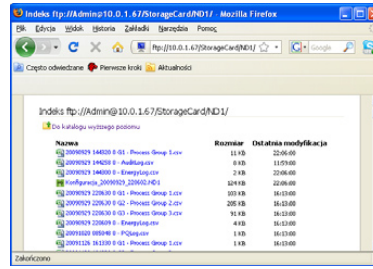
Indeks ftp://Admin@10.0.1.67/StorageCard/ND1/ - Mozilla Firefox

Plik Edycja Widok Historia Zakładki Narzędzia Pomoc

ftp://10.0.1.67/StorageCard/ND1/

Google

Często odwiedzane Pierwsze kroki Aktualności

Indeks ftp://Admin@10.0.1.67/StorageCard/ND1/

Do katalogu wyższego poziomu

| Nazwa | Rozmiar | Ostatnia modyfikacja |
|---|---|---|
| 20090929 144820 0 G1 - Process Group 1.csv | 11 KB | 22:06:00 |
| 20090929 144858 0 - AuditLog.csv | 0 KB | 11:59:00 |
| 20090929 144800 0 - EnergyLog.csv | 1 KB | 22:06:00 |
| Konfiguracja_20090929_220602.ND1 | 124 KB | 22:06:00 |
| 20090929 220630 0 G1 - Process Group 1.csv | 103 KB | 16:13:00 |
| 20090929 220630 0 G2 - Process Group 2.csv | 205 KB | 16:13:00 |
| 20090929 220630 0 G3 - Process Group 3.csv | 91 KB | 16:13:00 |
| 20090929 220630 0 - EnergyLog.csv | 4 KB | 16:13:00 |
| 20091020 085048 0 - PQLog.csv | 1 KB | 16:13:00 |
| 20091126 161330 0 G1 - Process Group 1.csv | 1 KB | 16:13:00 |

Zakończono